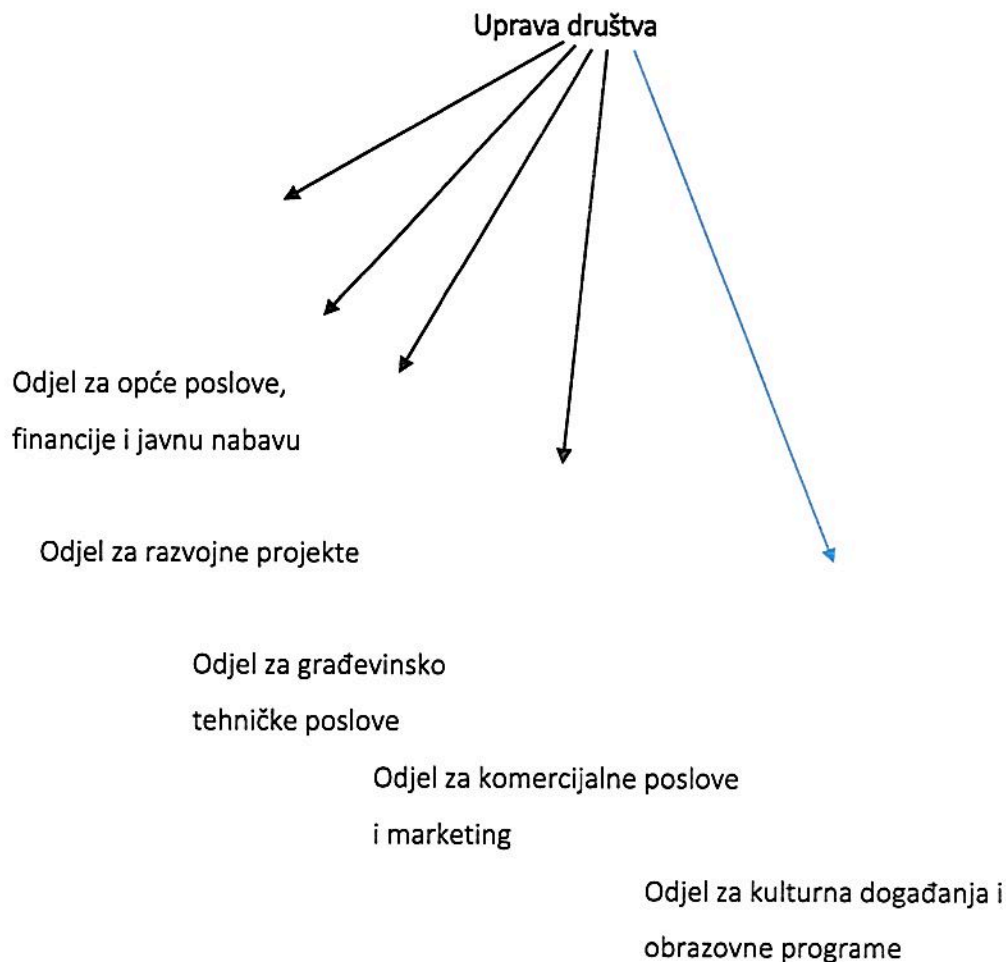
Uprava društva

Odjel za opće poslove, financije i javnu nabavu

Odjel za razvojne projekte

Odjel za građevinsko tehničke poslove

Odjel za komercijalne poslove i marketing

Odjel za kulturna događanja i obrazovne programe